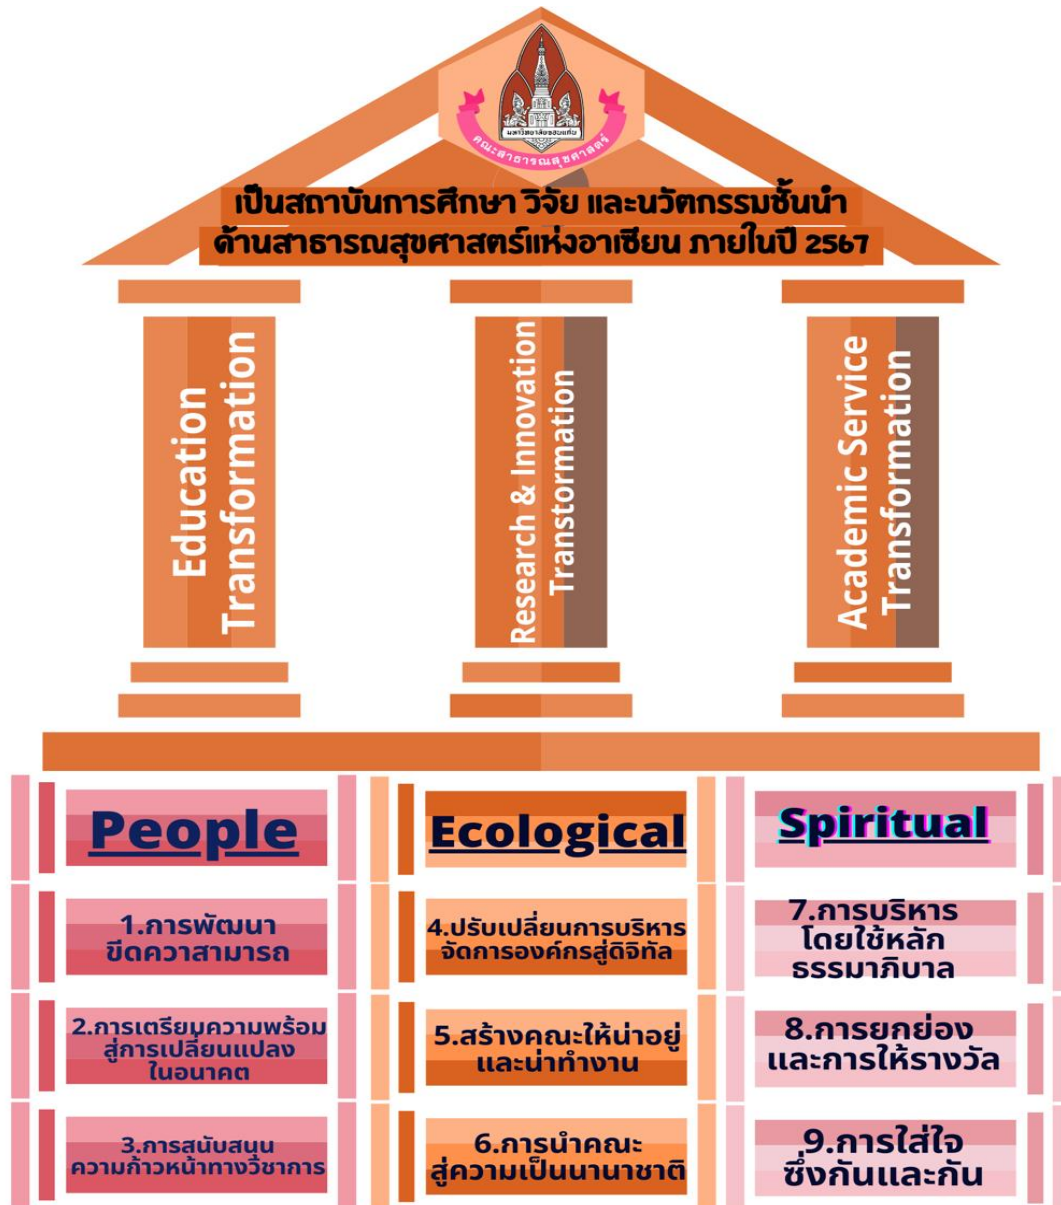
มหาวิทยาลัยขอนแก่น
คณะสาธารณสุขศาสตร์

เป็นสถาบันการศึกษา วิจัย และนวัตกรรมชั้นนำ ด้านสาธารณสุขศาสตร์แห่งอาเซียน ภายในปี 2567

Education Transformation

Research & Innovation Transtormation

Academic Service Transformation

People

1.การพัฒนา ขีดความสามารถ

2.การเตรียมความพร้อม สู่การเปลี่ยนแปลง ในอนาคต

3.การสนับสนุน ความก้าวหน้าทางวิชาการ

Ecological

4.ปรับเปลี่ยนการบริหาร จัดการองค์กรสู่ดิจิทัล

5.สร้างคณะให้น่าอยู่ และน่าทำงาน

6.การนำคณะ สู่ความเป็นนานาชาติ

Spiritual

7.การบริหาร โดยใช้หลัก ธรรมาภิบาล

8.การยกย่อง และการให้รางวัล

9.การใส่ใจ ซึ่งกันและกัน